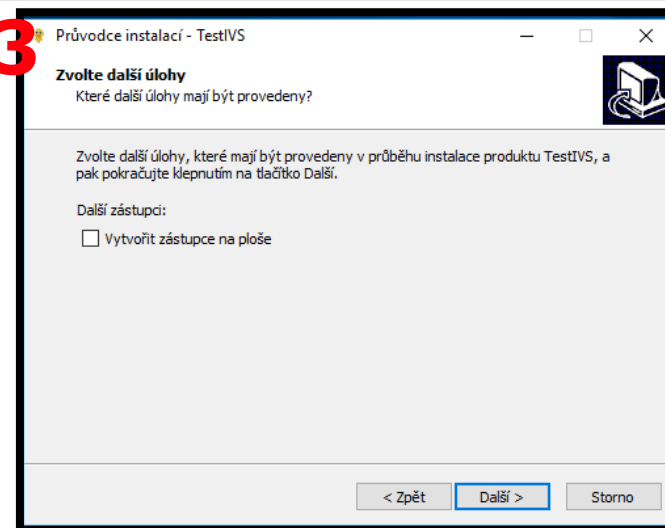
3

Průvodce instalací - TestIVS

Zvolte další úlohy
Které další úlohy mají být provedeny?

Zvolte další úlohy, které mají být provedeny v průběhu instalace produktu TestIVS, a pak pokračujte klepnutím na tlačítko Další.

Další zástupci:

Vytvořit zástupce na ploše

< Zpět
Další >
Storno